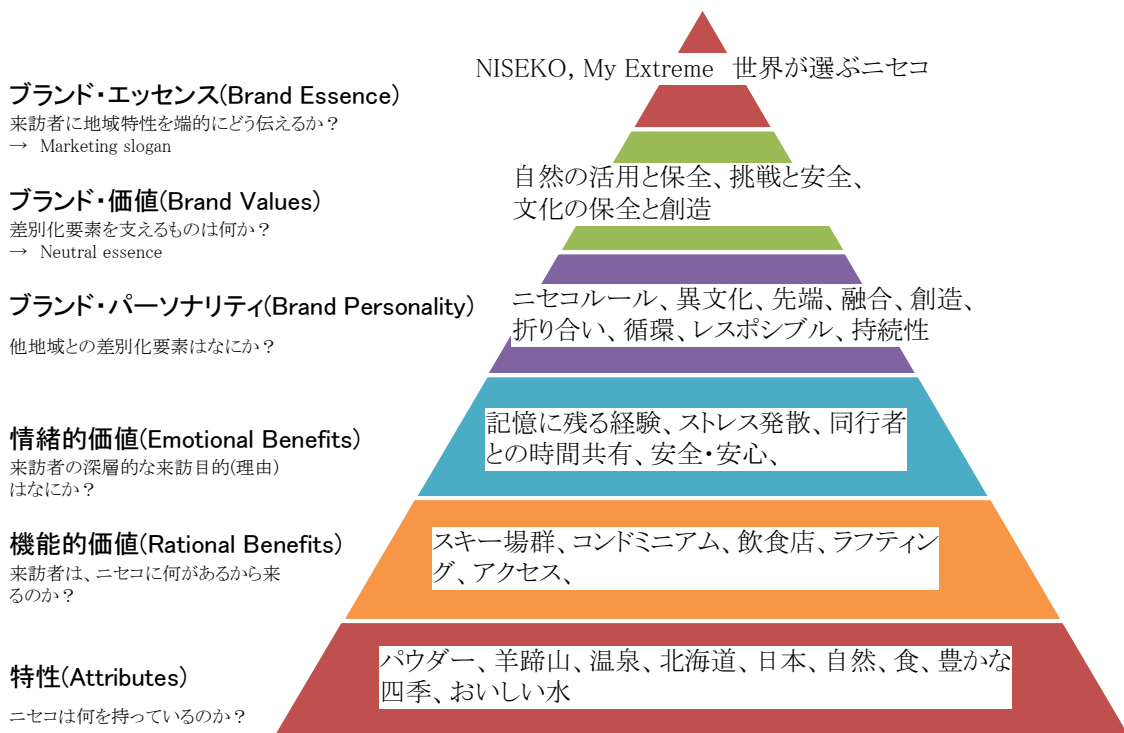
ブランド・エッセンス(Brand Essence)
来訪者に地域特性を端的にどう伝えるか？
→ Marketing slogan

NISEKO, My Extreme 世界が選ぶニセコ

ブランド・価値(Brand Values)
差別化要素を支えるものは何か？
→ Neutral essence

自然の活用と保全、挑戦と安全、文化の保全と創造

ブランド・パーソナリティ(Brand Personality)
他地域との差別化要素はなにか？

ニセコルール、異文化、先端、融合、創造、折り合い、循環、レスポシブル、持続性

情緒的価値(Emotional Benefits)
来訪者の深層的な来訪目的(理由)はなにか？

記憶に残る経験、ストレス発散、同行者との時間共有、安全・安心、

機能的価値(Rational Benefits)
来訪者は、ニセコに何があるから来るのか？

スキー場群、コンドミニアム、飲食店、ラフティング、アクセス、

特性(Attributes)
ニセコは何を持っているのか？

パウダー、羊蹄山、温泉、北海道、日本、自然、食、豊かな四季、おいしい水